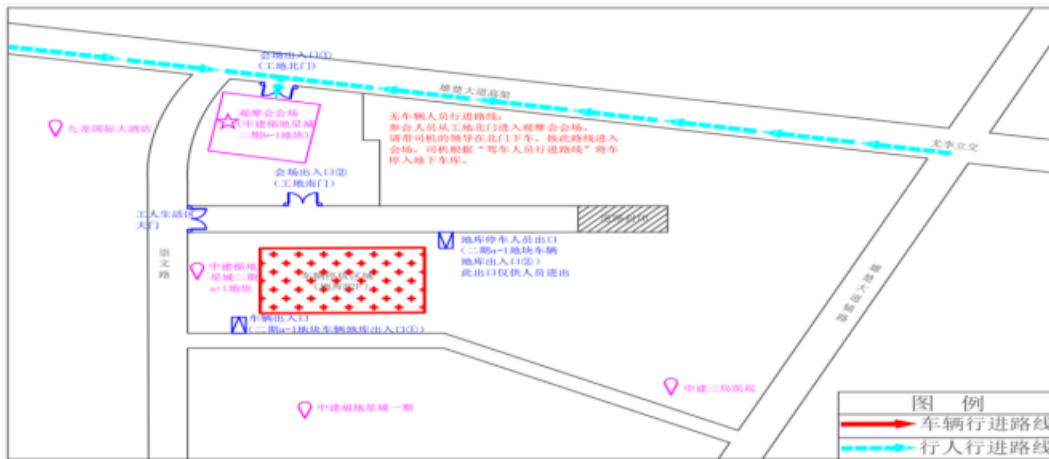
会场出入口①
（工地北门）

雄楚大道高架

观摩会会场
（中建福地星城二期B-1地块）

九龙国际大酒店

无车辆人员行进路线：
参会人员从工地北门进入观摩会会场。
请带司机的领导在北门下车，按此路线进入会场，司机根据"驾车人员行进路线"将车停入地下车库。

关山立交

会场出入口②
（工地南门）

工人生活区大门

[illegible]

地库停车人员出口
（二期a-1地块车辆地库出入口②）
此出口仅供人员进出

宗文路

中建福地星城二期a-1地块

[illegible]
（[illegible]）

车辆出入口
（二期a-1地块车辆地库出入口①）

雄楚大道高架

中建三局医院

中建福地星城一期

图　例
车辆行进路线
行人行进路线